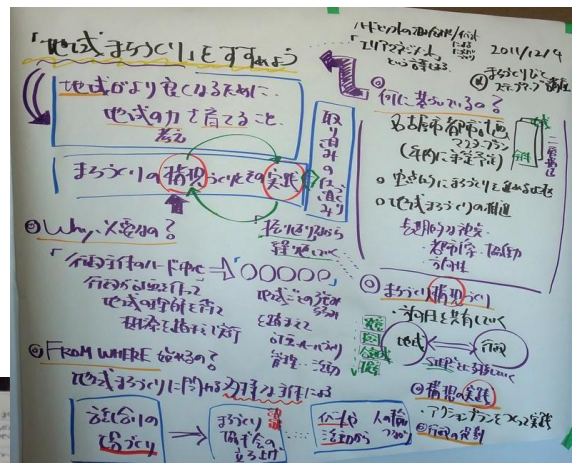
「地域まちづくり」をすすめよう

ハードからソフトへの転換 (行政による整備)
「エリアマネジメント」という言葉も
2011/12/9

まちづくりとステップアップ講座

地域がより良くなるために、
地域の力を育てること。
考え

まちづくりの構想づくりとその実践

取り組みの広がり

◎何に基づいているの?
日 各市都市マスタープラン
(年内に策定予定)

○ 皆さんにまちづくりを進めるため
○ 地域まちづくりの推進

長期的な視点
・都市の全体像
・行政の方向性

○ Why 必要なの?
「行政主体のハード中心」→ ○○○○○
行政が主導で行う
地域の特性を活かす
相手に任せる行政

拾い出しから
発展していく

地域ごとの活動

を踏まえて
ガイドライン
管理・活動

◎ まちづくり構想づくり
ー 方向性を共有していく

地域　行政

地域 行政が共に
◎構想の実践
・アクションプランをつくって実践
◎行政の役割

○ FROM WHERE 始めるの?
地域まちづくりに関わる 協議会 主体による

話し合いの
場づくり

まちづくり
協議会の
立ち上げ

公平な
活動から

人の輪
つながり